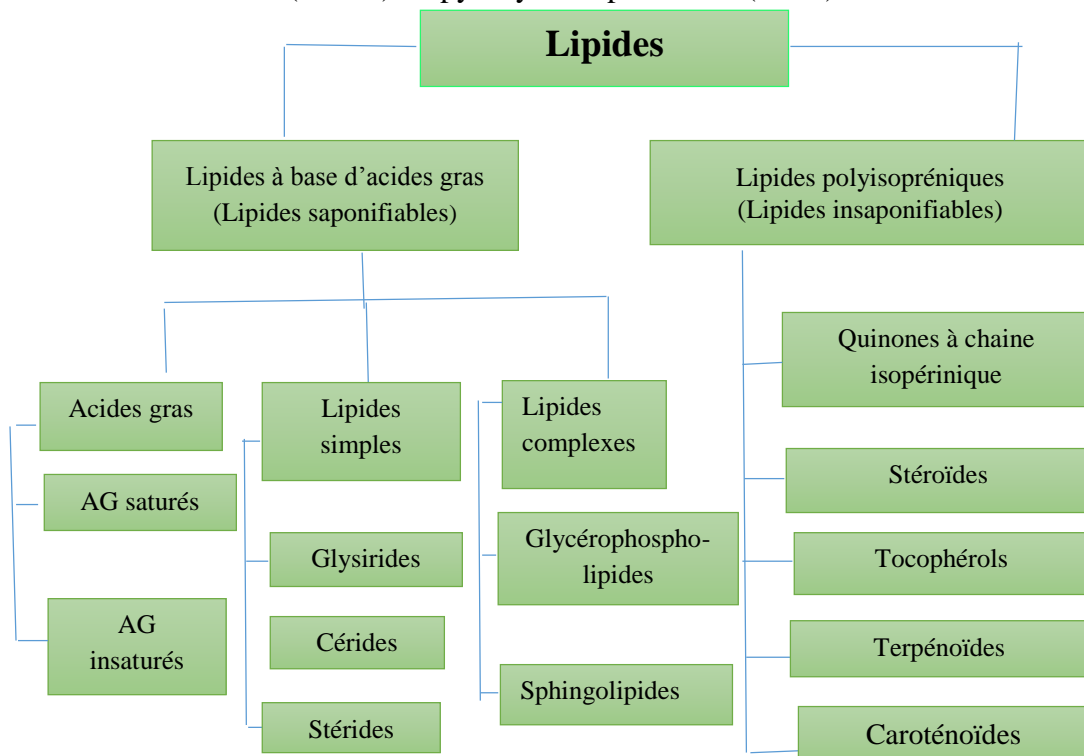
(AGPI) et polyisopréniques (AGPI)

Lipides

Lipides à base d'acides gras (Lipides saponifiables)

Lipides polyisopréniques (Lipides insaponifiables)

Acides gras

AG saturés

AG insaturés

Lipides simples

Glysirides

Cérides

Stérides

Lipides complexes

Glycérophospholipides

Sphingolipides

Quinones à chaine isopérinique

Stéroïdes

Tocophérols

Terpénoïdes

Caroténoïdes